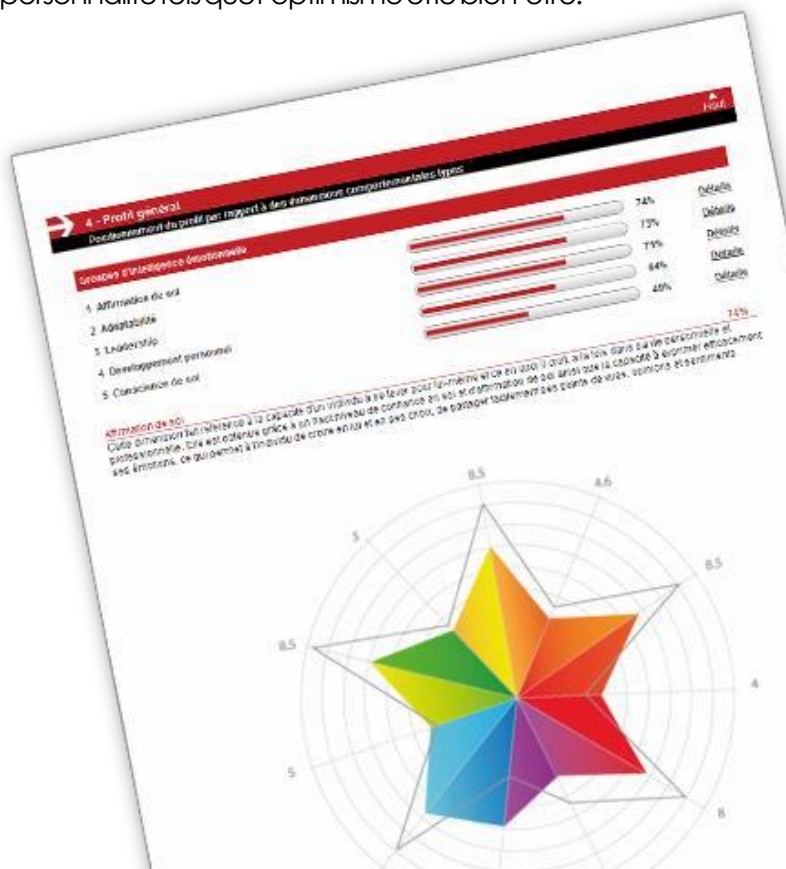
personnalité tels que l'optimisme ou le bien-être.

Haut

4 - Profil général
Positionnement du profil par rapport à des dimensions comportementales types

Groupes d'intelligence émotionnelle

1. Affirmation de soi
2. Adaptabilité
3. Leadership
4. Développement personnel
5. Conscience de soi

74%
73%
77%
64%
49%

Détails
Détails
Détails
Détails
Détails

Affirmation de soi
74%
Cette dimension fait référence à la capacité d'un individu à se tenir pour lui-même et ce en étant à la fois dans sa personnalité et professionnelle. Elle est obtenue grâce à un haut niveau de confiance en soi et d'affirmation de soi ainsi que la capacité à exprimer efficacement ses émotions, ce qui permet à l'individu de croire en lui et en ses choix, de partager facilement ses points de vues, opinions et sentiments.

8.5
4.6
8.5
4
8
5
8.5
5